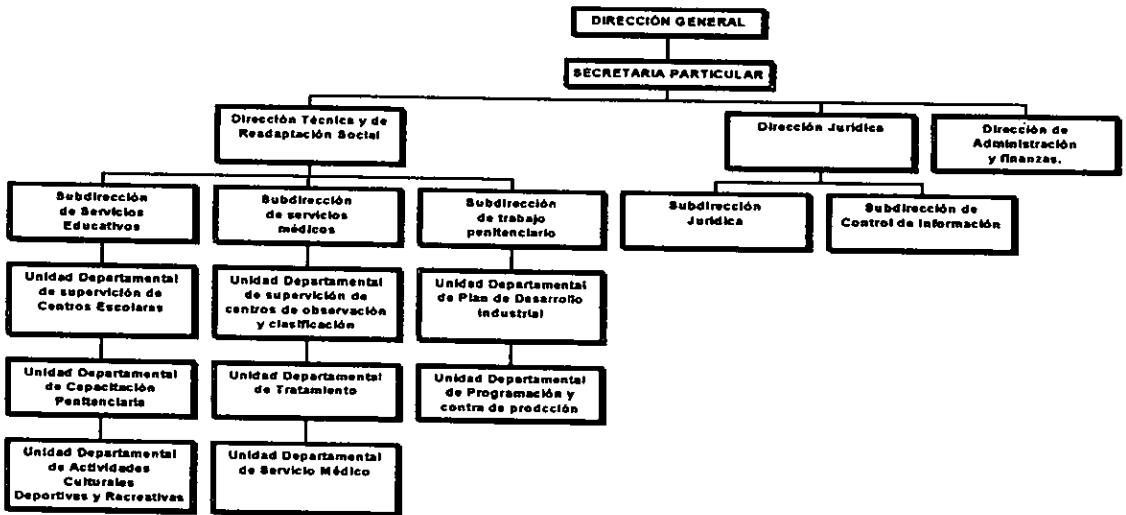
DIRECCIÓN GENERAL

SECRETARIA PARTICULAR

Dirección Técnica y de Readaptación Social

Dirección Jurídica

Dirección de Administración y finanzas.

Subdirección de Servicios Educativos

Subdirección de servicios médicos

Subdirección de trabajo penitenciario

Subdirección Jurídica

Subdirección de Control de información

Unidad Departamental de supervición de Centros Escolares

Unidad Departamental de supervición de centros de observación y clasificación

Unidad Departamental de Plan de Desarrollo Industrial

Unidad Departamental de Capacitación Penitenciaria

Unidad Departamental de Tratamiento

Unidad Departamental de Programación y contro de prodcción

Unidad Departamental de Actividades Culturales Deportivas y Recreativas

Unidad Departamental de Servicio Médico